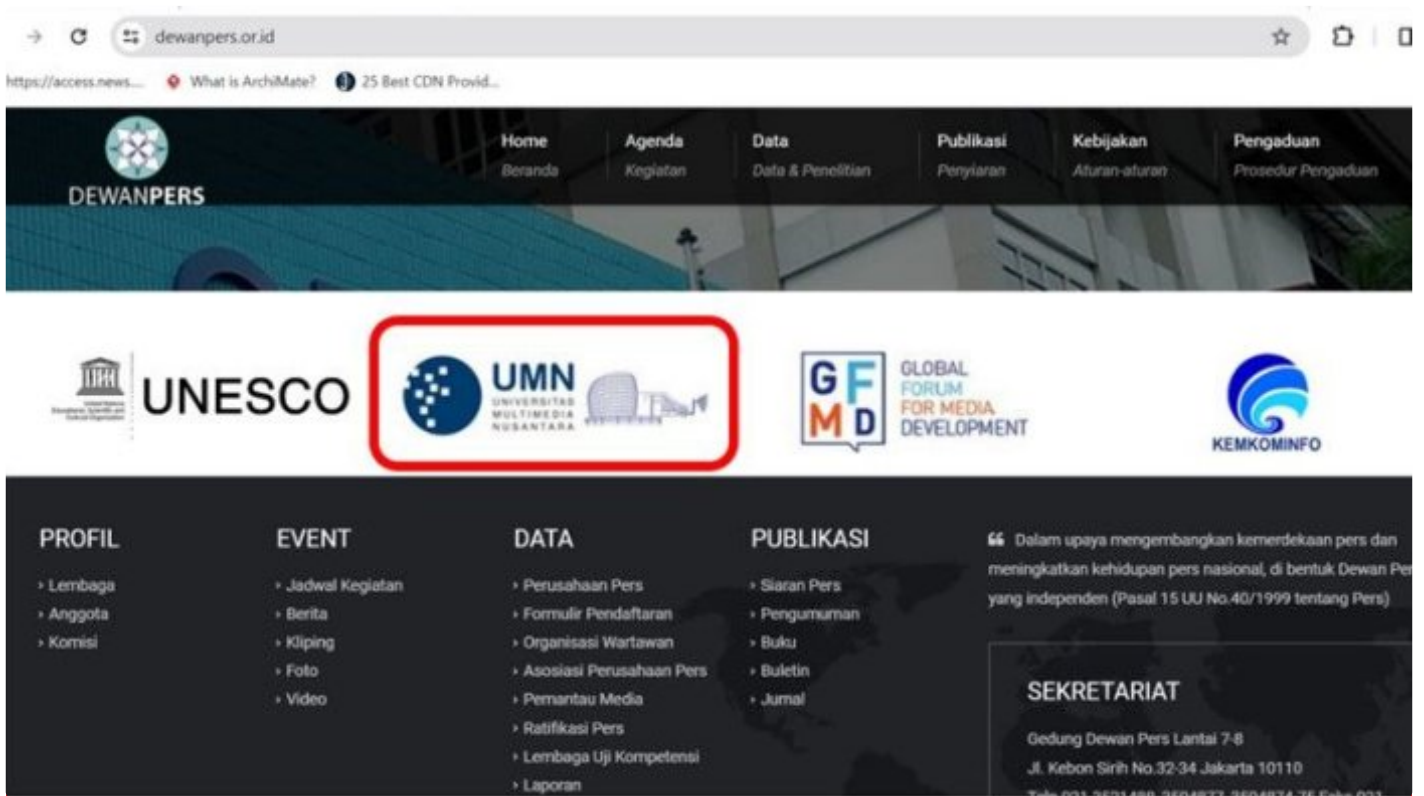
dewanpers.or.id

https://access.news.... What is ArchiMate? 25 Best CDN Provid...

DEWANPERS

Home
Beranda

Agenda
Kegiatan

Data
Data & Penelitian

Publikasi
Penyiaran

Kebijakan
Aturan-aturan

Pengaduan
Prosedur Pengaduan

UNESCO

UMN
UNIVERSITAS MULTIMEDIA NUSANTARA

G F M D
GLOBAL FORUM FOR MEDIA DEVELOPMENT

KEMKOMINFO

PROFIL
› Lembaga
› Anggota
› Komisi

EVENT
› Jadwal Kegiatan
› Berita
› Kliping
› Foto
› Video

DATA
› Perusahaan Pers
› Formulir Pendaftaran
› Organisasi Wartawan
› Asosiasi Perusahaan Pers
› Pemantau Media
› Ratifikasi Pers
› Lembaga Uji Kompetensi
› Laporan

PUBLIKASI
› Siaran Pers
› Pengumuman
› Buku
› Buletin
› Jurnal

Dalam upaya mengembangkan kemerdekaan pers dan meningkatkan kehidupan pers nasional, di bentuk Dewan Pe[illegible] yang independen (Pasal 15 UU No.40/1999 tentang Pers)

SEKRETARIAT
Gedung Dewan Pers Lantai 7-8
Jl. Kebon Sirih No.32-34 Jakarta 10110
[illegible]